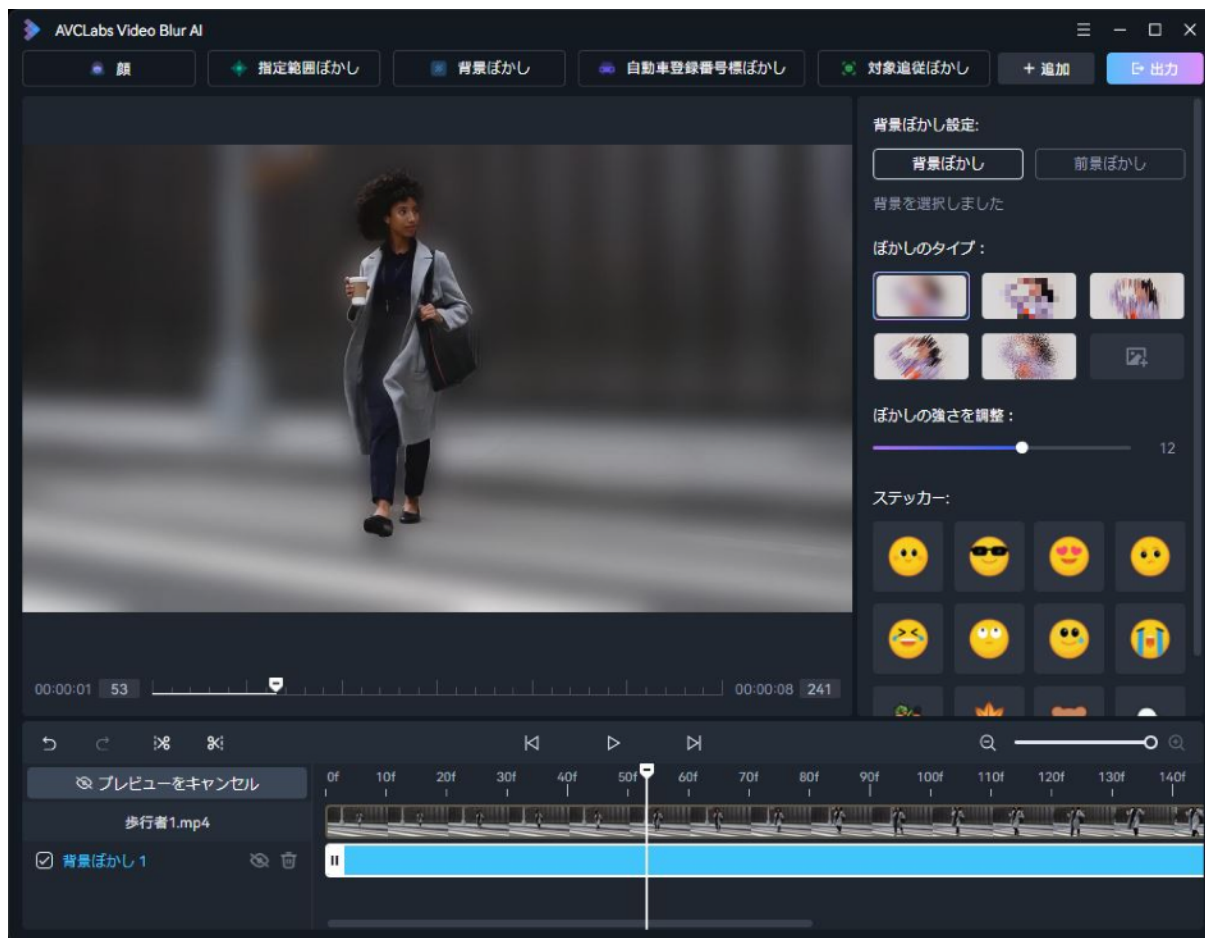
AVCLabs Video Blur AI

顔
指定範囲ぼかし
背景ぼかし
自動車登録番号標ぼかし
対象追従ぼかし
+ 追加
出力

背景ぼかし設定:
背景ぼかし
前景ぼかし
背景を選択しました
ぼかしのタイプ：
ぼかしの強さを調整：
12
ステッカー:

00:00:01 53
00:00:08 241

プレビューをキャンセル
0f 10f 20f 30f 40f 50f 60f 70f 80f 90f 100f 110f 120f 130f 140f
歩行者1.mp4
背景ぼかし 1